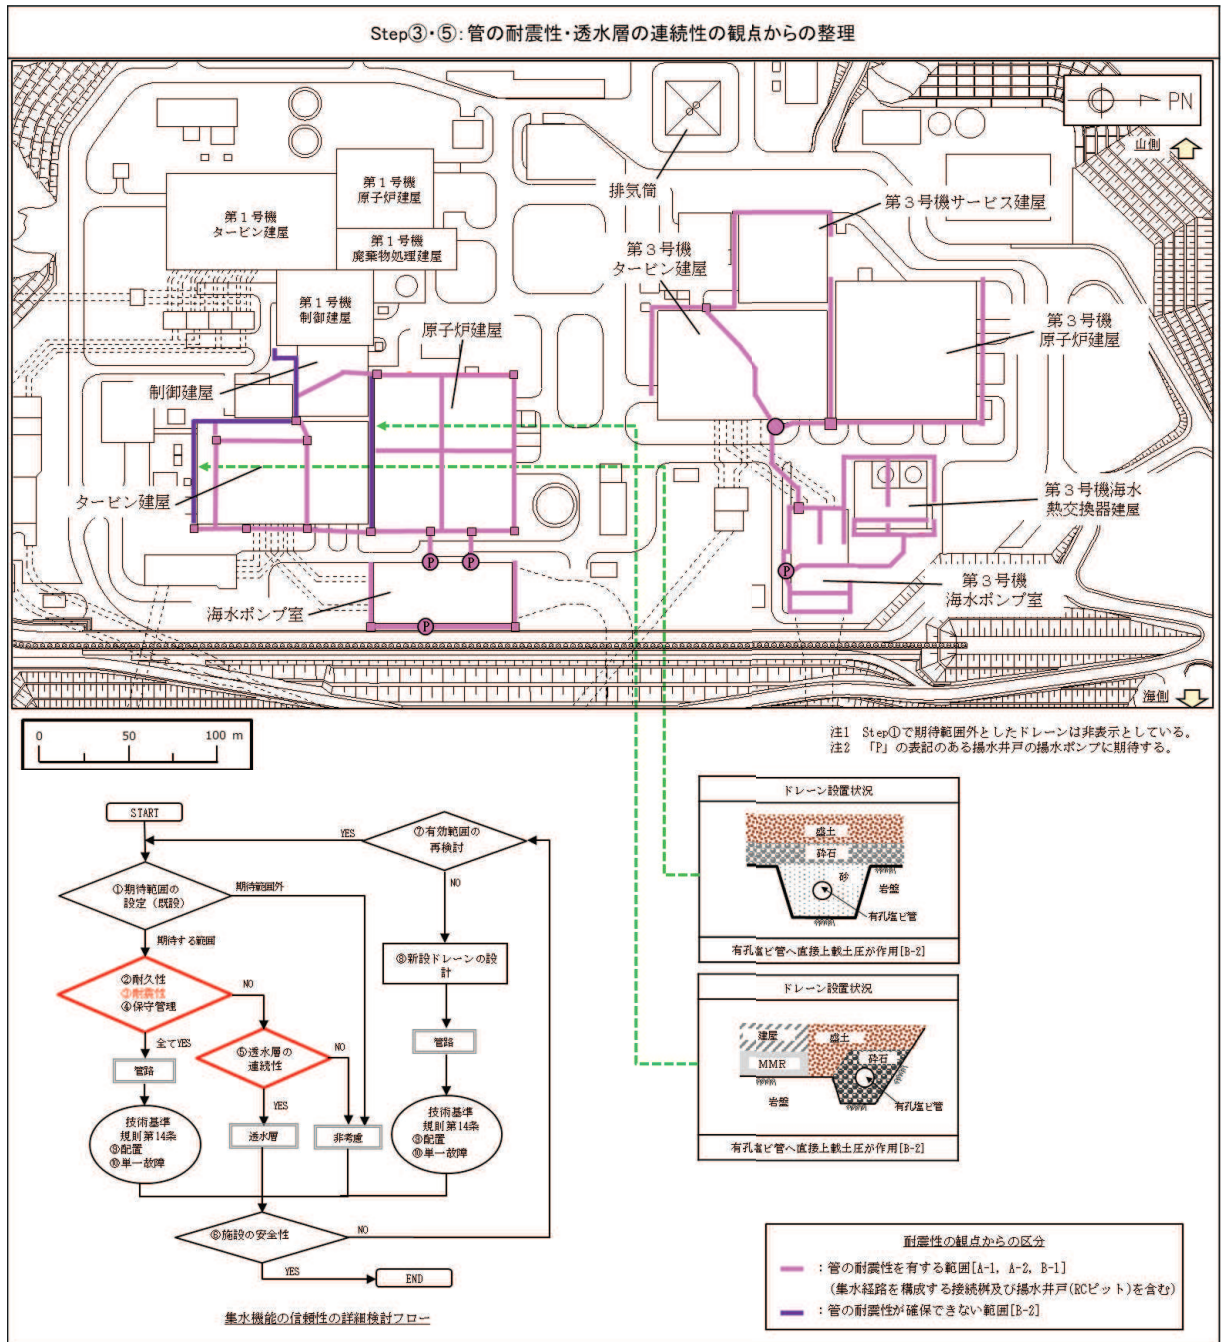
Step③・⑤：管の耐震性・透水層の連続性の観点からの整理

PN

山側

排気筒

第１号機
原子炉建屋

第１号機
タービン建屋

第１号機
廃棄物処理建屋

第１号機
制御建屋

第３号機サービス建屋

第３号機
タービン建屋

第３号機
原子炉建屋

原子炉建屋

制御建屋

タービン建屋

第３号機海水
熱交換器建屋

P

P

P

P

第３号機
海水ポンプ室

海水ポンプ室

海側

0 50 100 m

注1 Step①で期待範囲外としたドレーンは非表示としている。
注2 「P」の表記のある揚水井戸の揚水ポンプに期待する。

ドレーン設置状況

盛土
砕石
砂
岩盤
有孔塩ビ管

有孔塩ビ管へ直接上載土圧が作用[B-2]

ドレーン設置状況

建屋
盛土
MMR
砕石
岩盤
有孔塩ビ管

有孔塩ビ管へ直接上載土圧が作用[B-2]

START

YES

⑦有効範囲の再検討

①期待範囲の設定（既設）

期待範囲外

NO

期待する範囲

⑧新設ドレーンの設計

②耐久性
③耐震性
④保守管理

NO

全てYES

⑤透水層の連続性

NO

管路

管路

YES

技術基準
規則第14条
⑤配置
⑥単一故障

透水層

非考慮

技術基準
規則第14条
⑤配置
⑥単一故障

⑥施設の安全性

NO

YES

END

集水機能の信頼性の詳細検討フロー

耐震性の観点からの区分

：管の耐震性を有する範囲[A-1, A-2, B-1]
（集水経路を構成する接続桝及び揚水井戸(RCピット)を含む）

：管の耐震性が確保できない範囲[B-2]